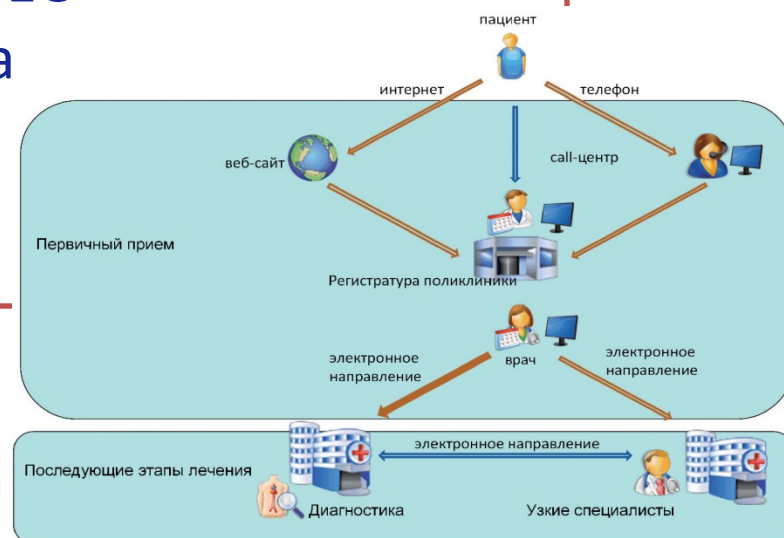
а

пациент

интернет

телефон

веб-сайт

call-центр

Первичный прием

Регистратура поликлиники

электронное направление

врач

электронное направление

электронное направление

Последующие этапы лечения

Диагностика

Узкие специалисты